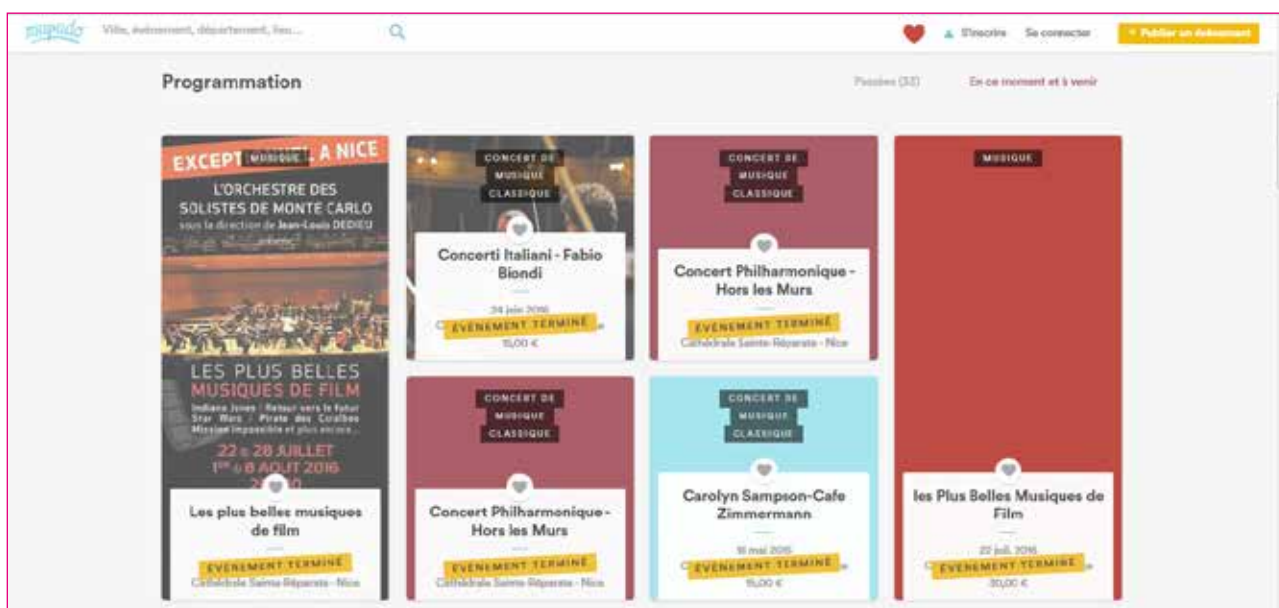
mapado Ville, événement, département, lieu... S'inscrire Se connecter + Publier un événement

Programmation

Passées (32) En ce moment et à venir

EXCEPT MUSIQUE A NICE
L'ORCHESTRE DES SOLISTES DE MONTE CARLO
sous la direction de Jean-Louis DEDIEU
LES PLUS BELLES MUSIQUES DE FILM
Indiana Jones · Retour vers le futur Star Wars · Pirate des Caraïbes Mission Impossible et plus encore...
22 & 28 JUILLET
1ER & 8 AOUT 2016
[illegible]

Les plus belles musiques de film
EVENEMENT TERMINÉ
Cathédrale Sainte-Réparate - Nice

CONCERT DE MUSIQUE CLASSIQUE
Concerti Italiani - Fabio Biondi
24 juin 2016
EVENEMENT TERMINÉ
15,00 €

CONCERT DE MUSIQUE CLASSIQUE
Concert Philharmonique - Hors les Murs
EVENEMENT TERMINÉ
Cathédrale Sainte-Réparate - Nice

MUSIQUE

CONCERT DE MUSIQUE CLASSIQUE
Concert Philharmonique - Hors les Murs
EVENEMENT TERMINÉ
Cathédrale Sainte-Réparate - Nice

CONCERT DE MUSIQUE CLASSIQUE
Carolyn Sampson-Cafe Zimmermann
11 mai 2016
EVENEMENT TERMINÉ
15,00 €

les Plus Belles Musiques de Film
22 juil. 2016
EVENEMENT TERMINÉ
30,00 €